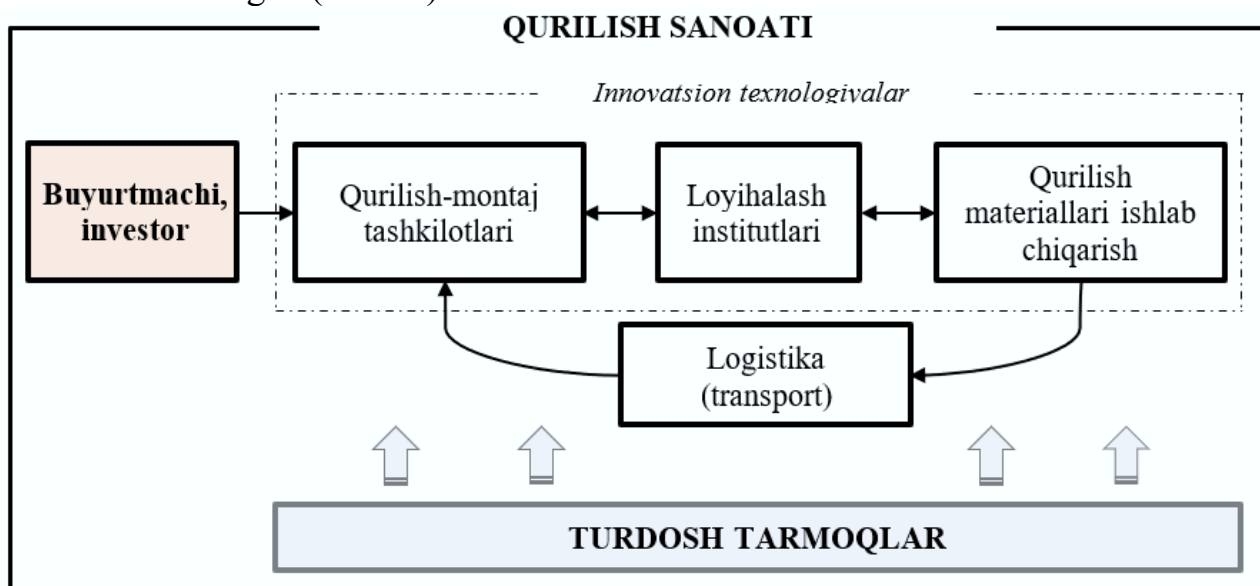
QURILISH SANOATI

Innovatsion texnologiyalar

Buyurtmachi, investor

Qurilish-montaj tashkilotlari

Loyihalash institutlari

Qurilish materiallari ishlab chiqarish

Logistika (transport)

TURDOSH TARMOQLAR